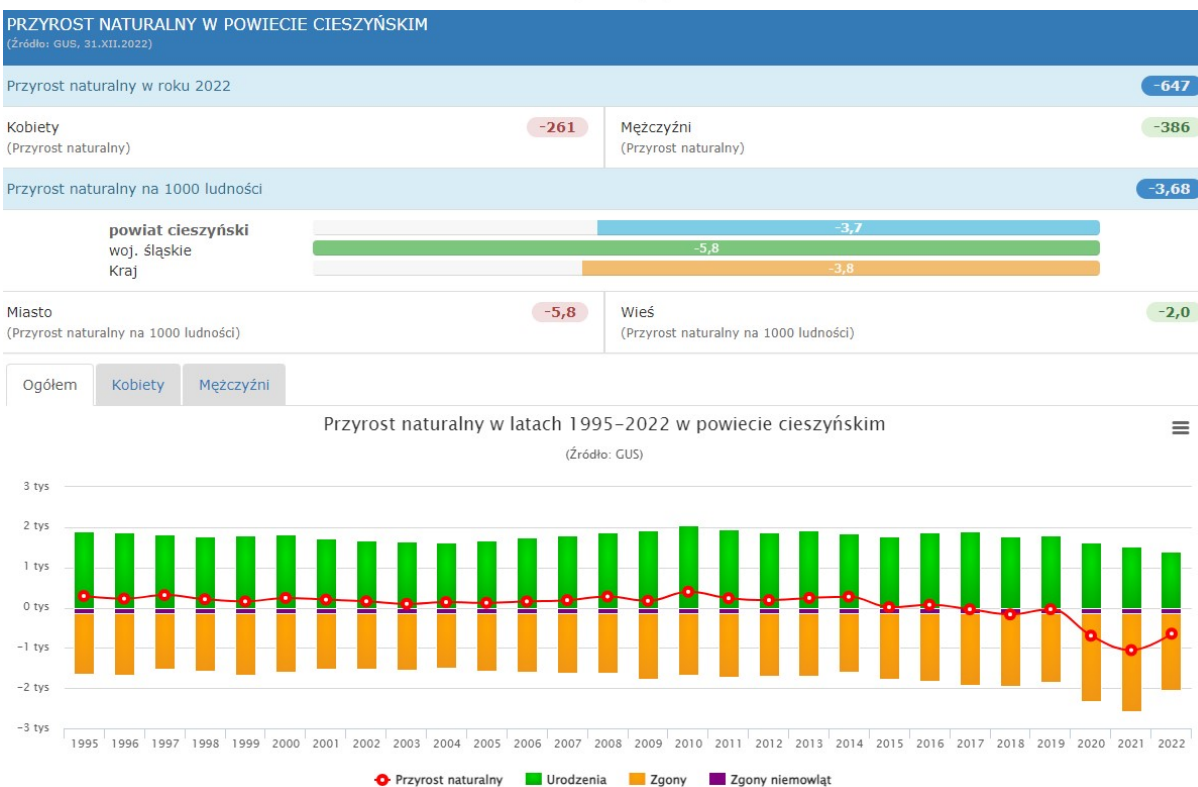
PRZYROST NATURALNY W POWIECIE CIESZYŃSKIM
(Źródło: GUS, 31.XII.2022)

Przyrost naturalny w roku 2022 -647

Kobiety
(Przyrost naturalny) -261

Mężczyźni
(Przyrost naturalny) -386

Przyrost naturalny na 1000 ludności -3,68

| | |
|---|---|
| powiat cieszyński | -3,7 |
| woj. śląskie | -5,8 |
| Kraj | -3,8 |

Miasto
(Przyrost naturalny na 1000 ludności) -5,8

Wieś
(Przyrost naturalny na 1000 ludności) -2,0

Ogółem Kobiety Mężczyźni

Przyrost naturalny w latach 1995-2022 w powiecie cieszyńskim
(Źródło: GUS)

3 tys
2 tys
1 tys
0 tys
-1 tys
-2 tys
-3 tys

1995 1996 1997 1998 1999 2000 2001 2002 2003 2004 2005 2006 2007 2008 2009 2010 2011 2012 2013 2014 2015 2016 2017 2018 2019 2020 2021 2022

Przyrost naturalny Urodzenia Zgony Zgony niemowląt